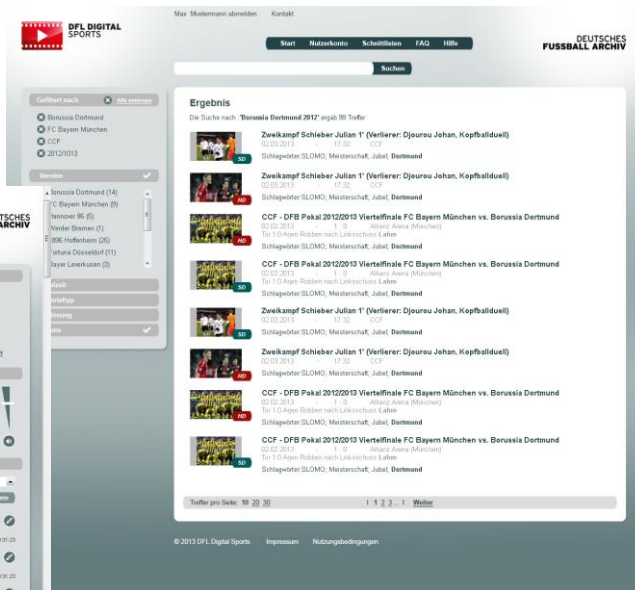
DFL DIGITAL SPORTS

Max Mustermann abmelden Kontakt

Start Nutzerkonto Schnittlisten FAQ Hilfe

DEUTSCHES FUSSBALL ARCHIV

Suchen

Gefiltert nach Alle entfernen
Borussia Dortmund
FC Bayern München
CCF
2012/1013

Vereine
Borussia Dortmund (14)
FC Bayern München (9)
Hannover 96 (6)
Werder Bremen (1)
1899 Hoffenheim (25)
Fortuna Düsseldorf (11)
Bayer Leverkusen (3)

Ergebnis
Die Suche nach "Borussia Dortmund 2012" ergab 98 Treffer

Zweikampf Schieber Julian 1' (Verlierer: Djourou Johan, Kopfballduell)
02.03.2013 17:32 CCF
Schlagwörter:SLOMO; Meisterschaft; Jubel; Dortmund
SD

Zweikampf Schieber Julian 1' (Verlierer: Djourou Johan, Kopfballduell)
02.03.2013 17:32 CCF
Schlagwörter:SLOMO; Meisterschaft; Jubel; Dortmund
HD

CCF - DFB Pokal 2012/2013 Viertelfinale FC Bayern München vs. Borussia Dortmund
02.02.2013 1 : 0 Allianz Arena (München)
Tor 1:0 Arjen Robben nach Linksschuss Lahm
Schlagwörter:SLOMO; Meisterschaft; Jubel; Dortmund
HD

CCF - DFB Pokal 2012/2013 Viertelfinale FC Bayern München vs. Borussia Dortmund
02.02.2013 1 : 0 Allianz Arena (München)
Tor 1:0 Arjen Robben nach Linksschuss Lahm
Schlagwörter:SLOMO; Meisterschaft; Jubel; Dortmund
SD

Zweikampf Schieber Julian 1' (Verlierer: Djourou Johan, Kopfballduell)
02.03.2013 17:32 CCF
Schlagwörter:SLOMO; Meisterschaft; Jubel; Dortmund
SD

Zweikampf Schieber Julian 1' (Verlierer: Djourou Johan, Kopfballduell)
02.03.2013 17:32 CCF
Schlagwörter:SLOMO; Meisterschaft; Jubel; Dortmund
HD

CCF - DFB Pokal 2012/2013 Viertelfinale FC Bayern München vs. Borussia Dortmund
02.02.2013 1 : 0 Allianz Arena (München)
Tor 1:0 Arjen Robben nach Linksschuss Lahm
Schlagwörter:SLOMO; Meisterschaft; Jubel; Dortmund
HD

CCF - DFB Pokal 2012/2013 Viertelfinale FC Bayern München vs. Borussia Dortmund
02.02.2013 1 : 0 Allianz Arena (München)
Tor 1:0 Arjen Robben nach Linksschuss Lahm
Schlagwörter:SLOMO; Meisterschaft; Jubel; Dortmund
SD

Treffer pro Seite: 10 20 30 1 2 3 ... 8 Weiter

© 2013 DFL Digital Sports Impressum Nutzungsbedingungen